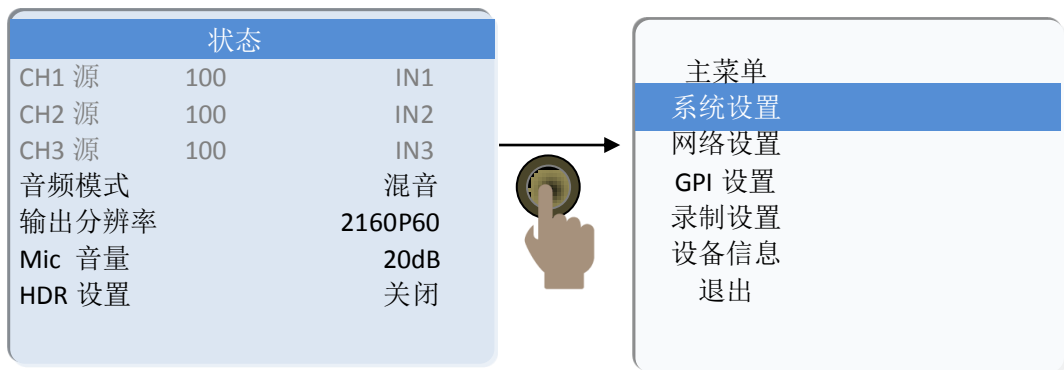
状态

| CH1 源 | 100 | IN1 |
|---|---|---|
| CH2 源 | 100 | IN2 |
| CH3 源 | 100 | IN3 |
| 音频模式 | | 混音 |
| 输出分辨率 | | 2160P60 |
| Mic 音量 | | 20dB |
| HDR 设置 | | 关闭 |

主菜单
系统设置
网络设置
GPI 设置
录制设置
设备信息
退出